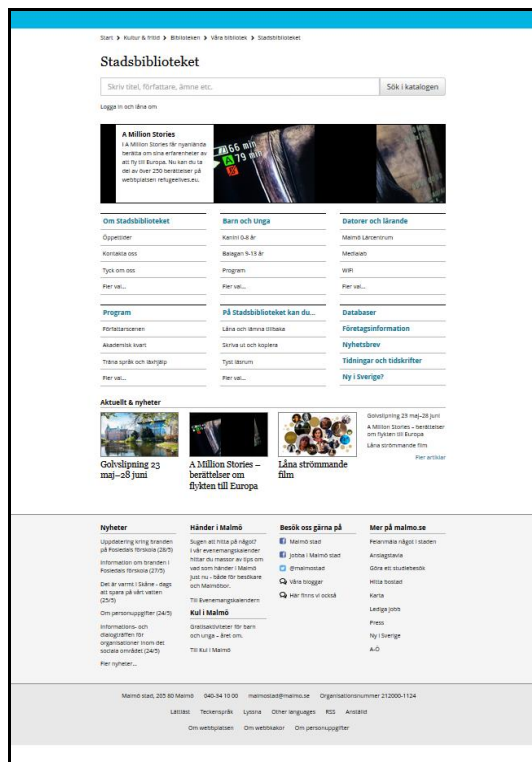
Start > Kultur & fritid > Biblioteken > Våra bibliotek > Stadsbiblioteket

Stadsbiblioteket

Skriv titel, författare, ämne etc.

Sök i katalogen

Logga in och låna om

A Million Stories
I A Million Stories får nyanlända berätta om sina erfarenheter av att fly till Europa. Nu kan du ta del av över 250 berättelser på webbplatsen refugeelives.eu.

66 min
79 min

Om Stadsbiblioteket
Öppettider
Kontakta oss
Tyck om oss
Fler val...

Barn och Unga
Kaninl 0-8 år
Balagan 9-15 år
Program
Fler val...

Datorer och lärande
Malmö Lärcentrum
Medialab
WiFi
Fler val...

Program
Författarscenen
Akademiskt kvart
Träna språk och läxhjälp
Fler val...

På Stadsbiblioteket kan du...
Låna och lämna tillbaka
Skriva ut och kopiera
Tyst läsrum
Fler val...

Databaser
Företagsinformation
Nyhetsbrev
Tidningar och tidskrifter
Ny i Sverige?

Aktuellt & nyheter

Golvslipning 23 maj–28 juni

A Million Stories – berättelser om flykten till Europa

Låna strömmande film

Golvslipning 23 maj–28 juni
A Million Stories – berättelser om flykten till Europa
Låna strömmande film
Fler artiklar

Nyheter
Uppdatering kring branden på Fosiedals förskola (28/5)
Information om branden i Fosiedals förskola (27/5)
Det är varmt i Skåne - dags att spara på vårt vatten (25/5)
Om personuppgifter (24/5)
Informations- och dialogträffen för organisationer inom det sociala området (24/5)
Fler nyheter...

Händer i Malmö
Sugen att hitta på något? I vår evenemangskalender hittar du massor av tips om vad som händer i Malmö just nu - både för besökare och Malmöbor.
Till Evenemangskalendern

Kul i Malmö
Gratisaktiviteter för barn och unga – året om.
Till Kul i Malmö

Besök oss gärna på
Malmö stad
Jobba i Malmö stad
@malmostad
Våra bloggar
Här finns vi också

Mer på malmo.se
Felanmäla något i staden
Arnlagstavla
Göra ett studiebesök
Hitta bostad
Karta
Lediga jobb
Press
Ny i Sverige
A-Ö

Malmö stad, 205 80 Malmö 040-34 10 00 malmostad@malmo.se Organisationsnummer 212000-1124

Lättläst Teckenspråk Lyssna Other languages RSS Anställd

Om webbplatsen Om webbkakor Om personuppgifter